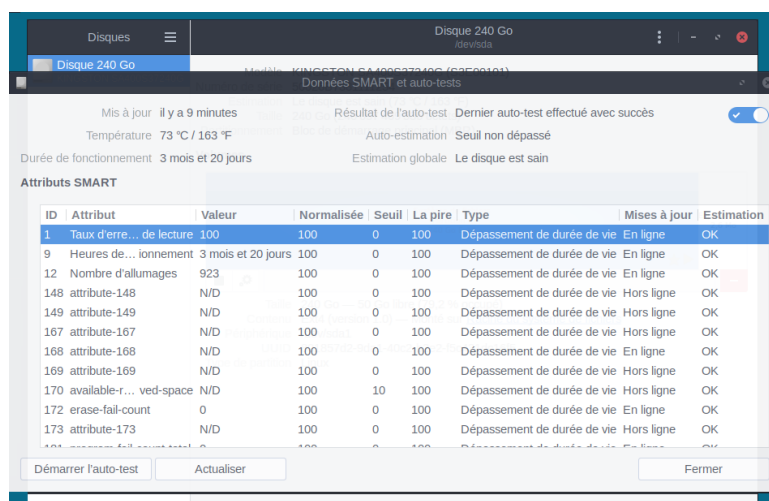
Disques

Disque 240 Go
/dev/sda

Disque 240 Go

Données SMART et auto-tests

Mis à jour il y a 9 minutes
Température 73 °C / 163 °F
Durée de fonctionnement 3 mois et 20 jours

Résultat de l'auto-test Dernier auto-test effectué avec succès
Auto-estimation Seuil non dépassé
Estimation globale Le disque est sain

Attributs SMART

| ID | Attribut | Valeur | Normalisée | Seuil | La pire | Type | Mises à jour | Estimation |
|---|---|---|---|---|---|---|---|---|
| 1 | Taux d'erre… de lecture | 100 | 100 | 0 | 100 | Dépassement de durée de vie | En ligne | OK |
| 9 | Heures de… ionnement | 3 mois et 20 jours | 100 | 0 | 100 | Dépassement de durée de vie | En ligne | OK |
| 12 | Nombre d'allumages | 923 | 100 | 0 | 100 | Dépassement de durée de vie | En ligne | OK |
| 148 | attribute-148 | N/D | 100 | 0 | 100 | Dépassement de durée de vie | Hors ligne | OK |
| 149 | attribute-149 | N/D | 100 | 0 | 100 | Dépassement de durée de vie | Hors ligne | OK |
| 167 | attribute-167 | N/D | 100 | 0 | 100 | Dépassement de durée de vie | Hors ligne | OK |
| 168 | attribute-168 | N/D | 100 | 0 | 100 | Dépassement de durée de vie | En ligne | OK |
| 169 | attribute-169 | N/D | 100 | 0 | 100 | Dépassement de durée de vie | Hors ligne | OK |
| 170 | available-r… ved-space | N/D | 100 | 10 | 100 | Dépassement de durée de vie | Hors ligne | OK |
| 172 | erase-fail-count | 0 | 100 | 0 | 100 | Dépassement de durée de vie | En ligne | OK |
| 173 | attribute-173 | N/D | 100 | 0 | 100 | Dépassement de durée de vie | En ligne | OK |

Démarrer l'auto-test
Actualiser
Fermer